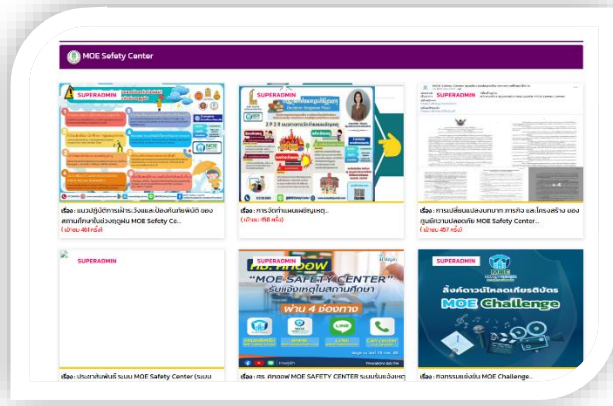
MOE Safety Center

SUPERADMIN

เรื่อง : แนวปฏิบัติการเฝ้าระวังและป้องกันภัยพิบัติ ของสถานศึกษาในช่วงฤดูฝน MOE Safety Ce...
(เข้าชม 461 ครั้ง)

SUPERADMIN

เรื่อง : การจัดทำแผนเผชิญเหตุ...
(เข้าชม 858 ครั้ง)

SUPERADMIN

เรื่อง : การเปลี่ยนแปลงบทบาท ภารกิจ และโครงสร้าง ของศูนย์ความปลอดภัย MOE Safety Center...
(เข้าชม 457 ครั้ง)

SUPERADMIN

เรื่อง : ประชาสัมพันธ์ ระบบ MOE Safety Center (ระบบ...

SUPERADMIN

"MOE SAFETY CENTER"
รับแจ้งเหตุในสถานศึกษา
ผ่าน 4 ช่องทาง

เรื่อง : กระทรวงศึกษาธิการ MOE SAFETY CENTER ระบบรับแจ้งเหตุ...

SUPERADMIN

MOE
สั่งคดาวน์โหลดเกียรติบัตร
MOE Challenge

เรื่อง : กิจกรรมแข่งขัน MOE Challenge...